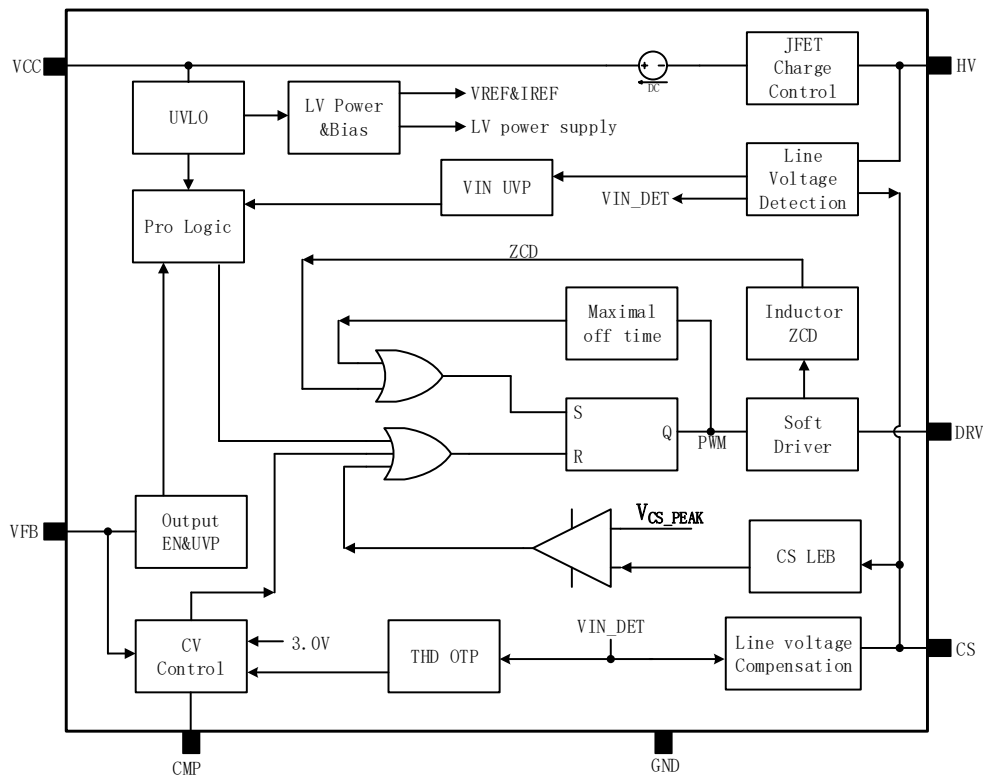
VCC

DC

JFET Charge Control

HV

UVLO

LV Power &Bias

VREF&IREF

LV power supply

Line Voltage Detection

VIN UVP

VIN_DET

Pro Logic

ZCD

Maximal off time

Inductor ZCD

S

R

Q

PWM

Soft Driver

DRV

$V_{CS\_PEAK}$

VFB

Output EN&UVP

CS LEB

CV Control

3.0V

THD OTP

VIN_DET

Line voltage Compensation

CS

CMP

GND